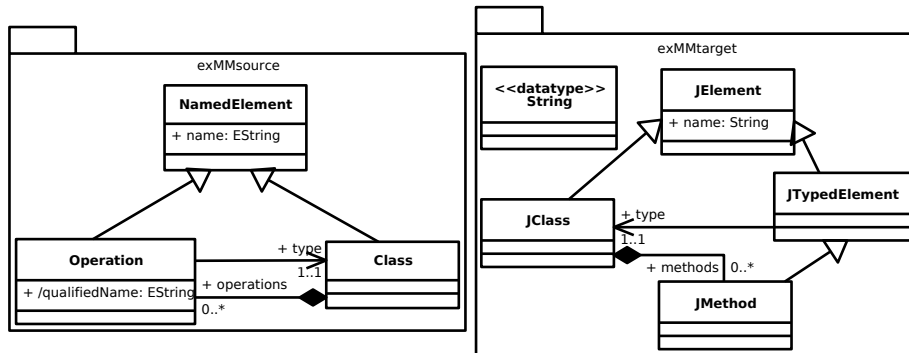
exMMsource

NamedElement
+ name: EString

Operation
+ /qualifiedName: EString

Class

+ type
1..1
+ operations
0..*

exMMtarget

<<datatype>>
String

JElement
+ name: String

JClass

JTypedElement

+ type
1..1
+ methods 0..*

JMethod